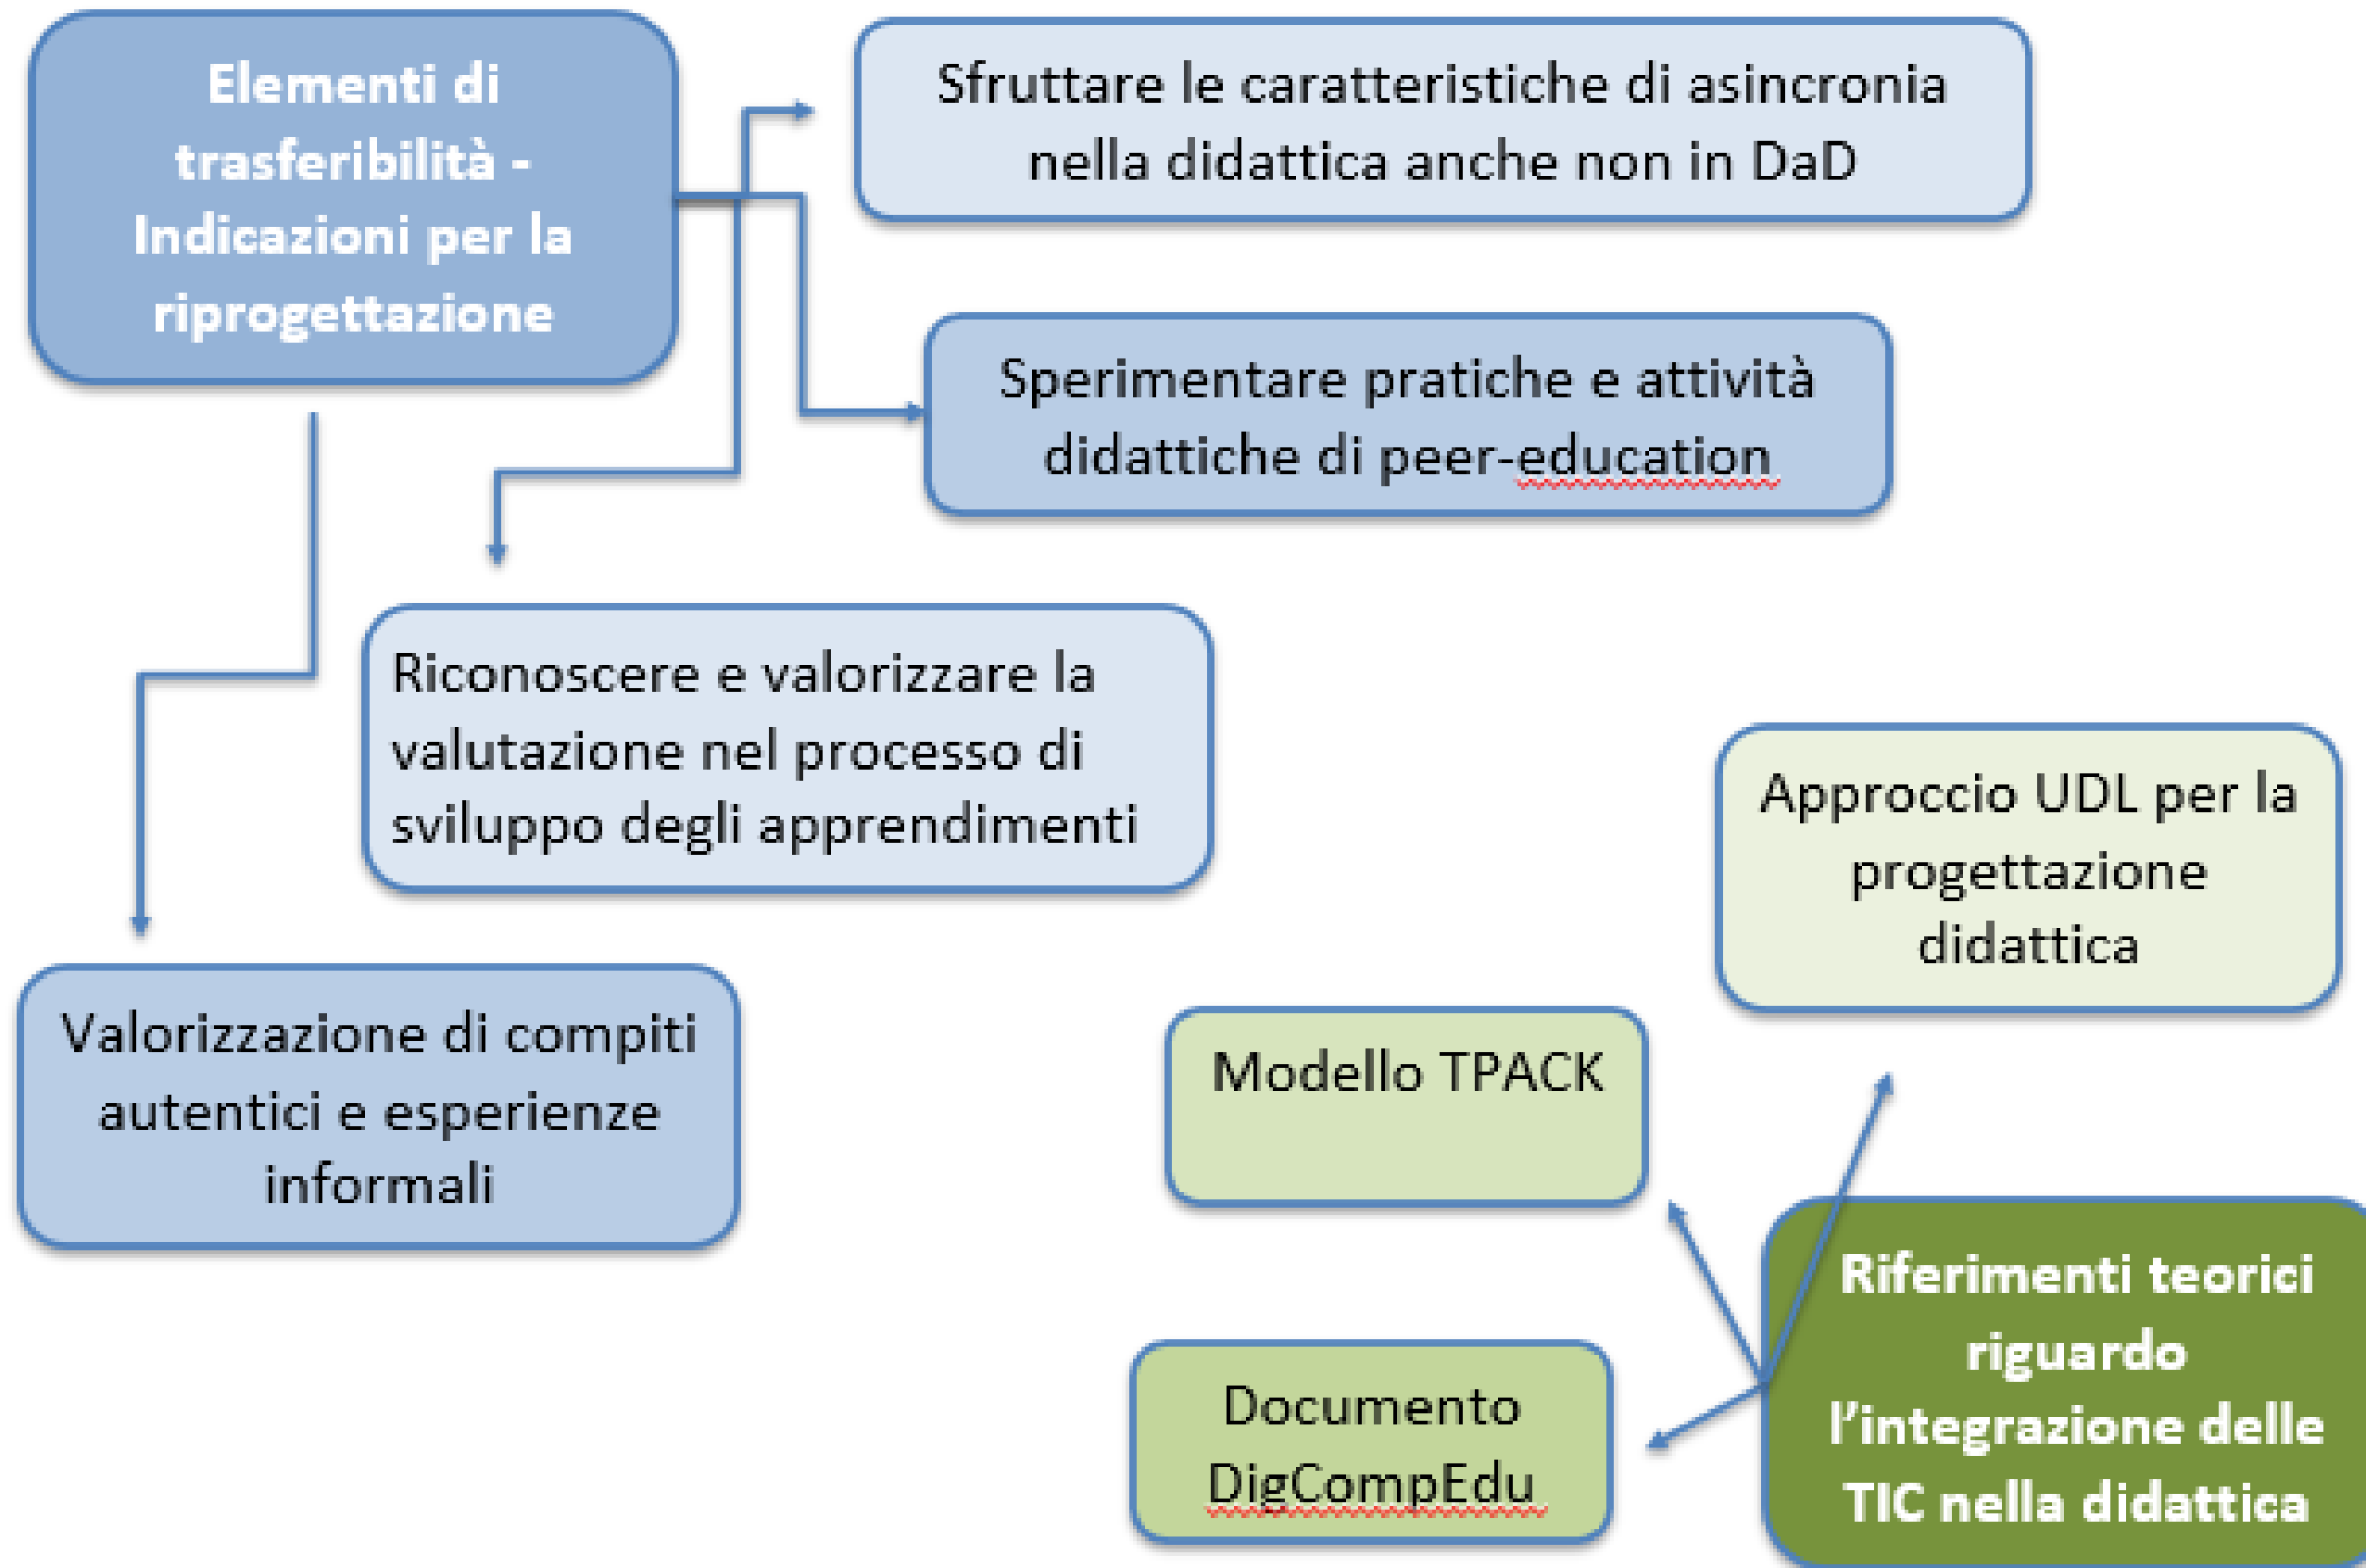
Elementi di trasferibilità - Indicazioni per la riprogettazione

Sfruttare le caratteristiche di asincronia nella didattica anche non in DaD

Sperimentare pratiche e attività didattiche di peer-education

Riconoscere e valorizzare la valutazione nel processo di sviluppo degli apprendimenti

Valorizzazione di compiti autentici e esperienze informali

Approccio UDL per la progettazione didattica

Modello TPACK

Documento DigCompEdu

Riferimenti teorici riguardo l'integrazione delle TIC nella didattica